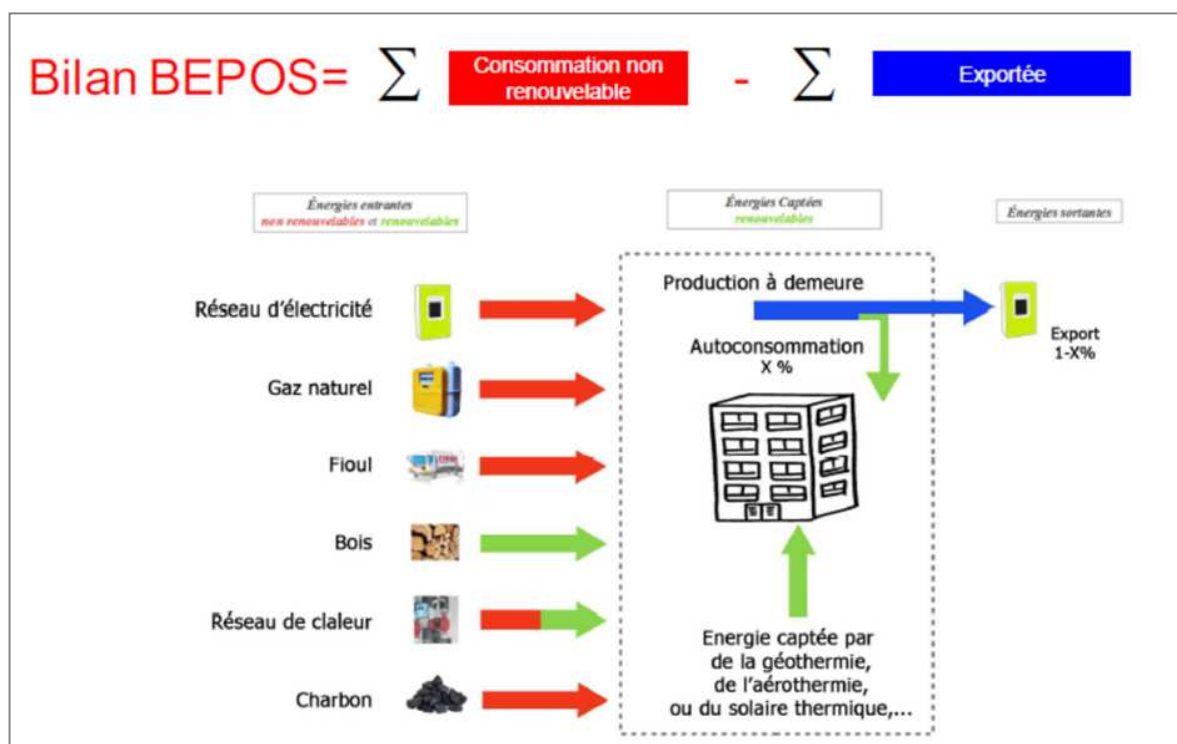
Bilan BEPOS= $\sum$ Consommation non renouvelable - $\sum$ Exportée

Énergies entrantes non renouvelables et renouvelables

Énergies Captées renouvelables

Énergies sortantes

Réseau d'électricité

Gaz naturel

Fioul

Bois

Réseau de claleur

Charbon

Production à demeure

Autoconsommation X %

Export 1-X%

Energie captée par de la géothermie, de l'aérothermie, ou du solaire thermique,...